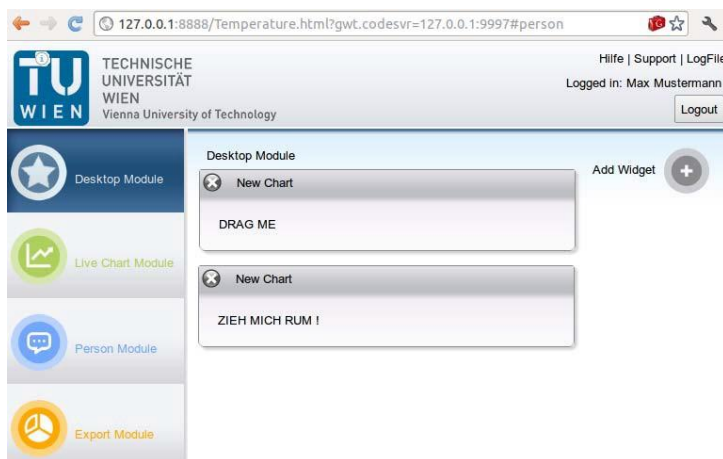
127.0.0.1:8888/Temperature.html?gwt.codesvr=127.0.0.1:9997#person

TU WIEN
TECHNISCHE UNIVERSITÄT WIEN
Vienna University of Technology

Hilfe | Support | LogFile
Logged in: Max Mustermann
Logout

Desktop Module
Live Chart Module
Person Module
Export Module

Desktop Module

New Chart
DRAG ME

New Chart
ZIEH MICH RUM !

Add Widget